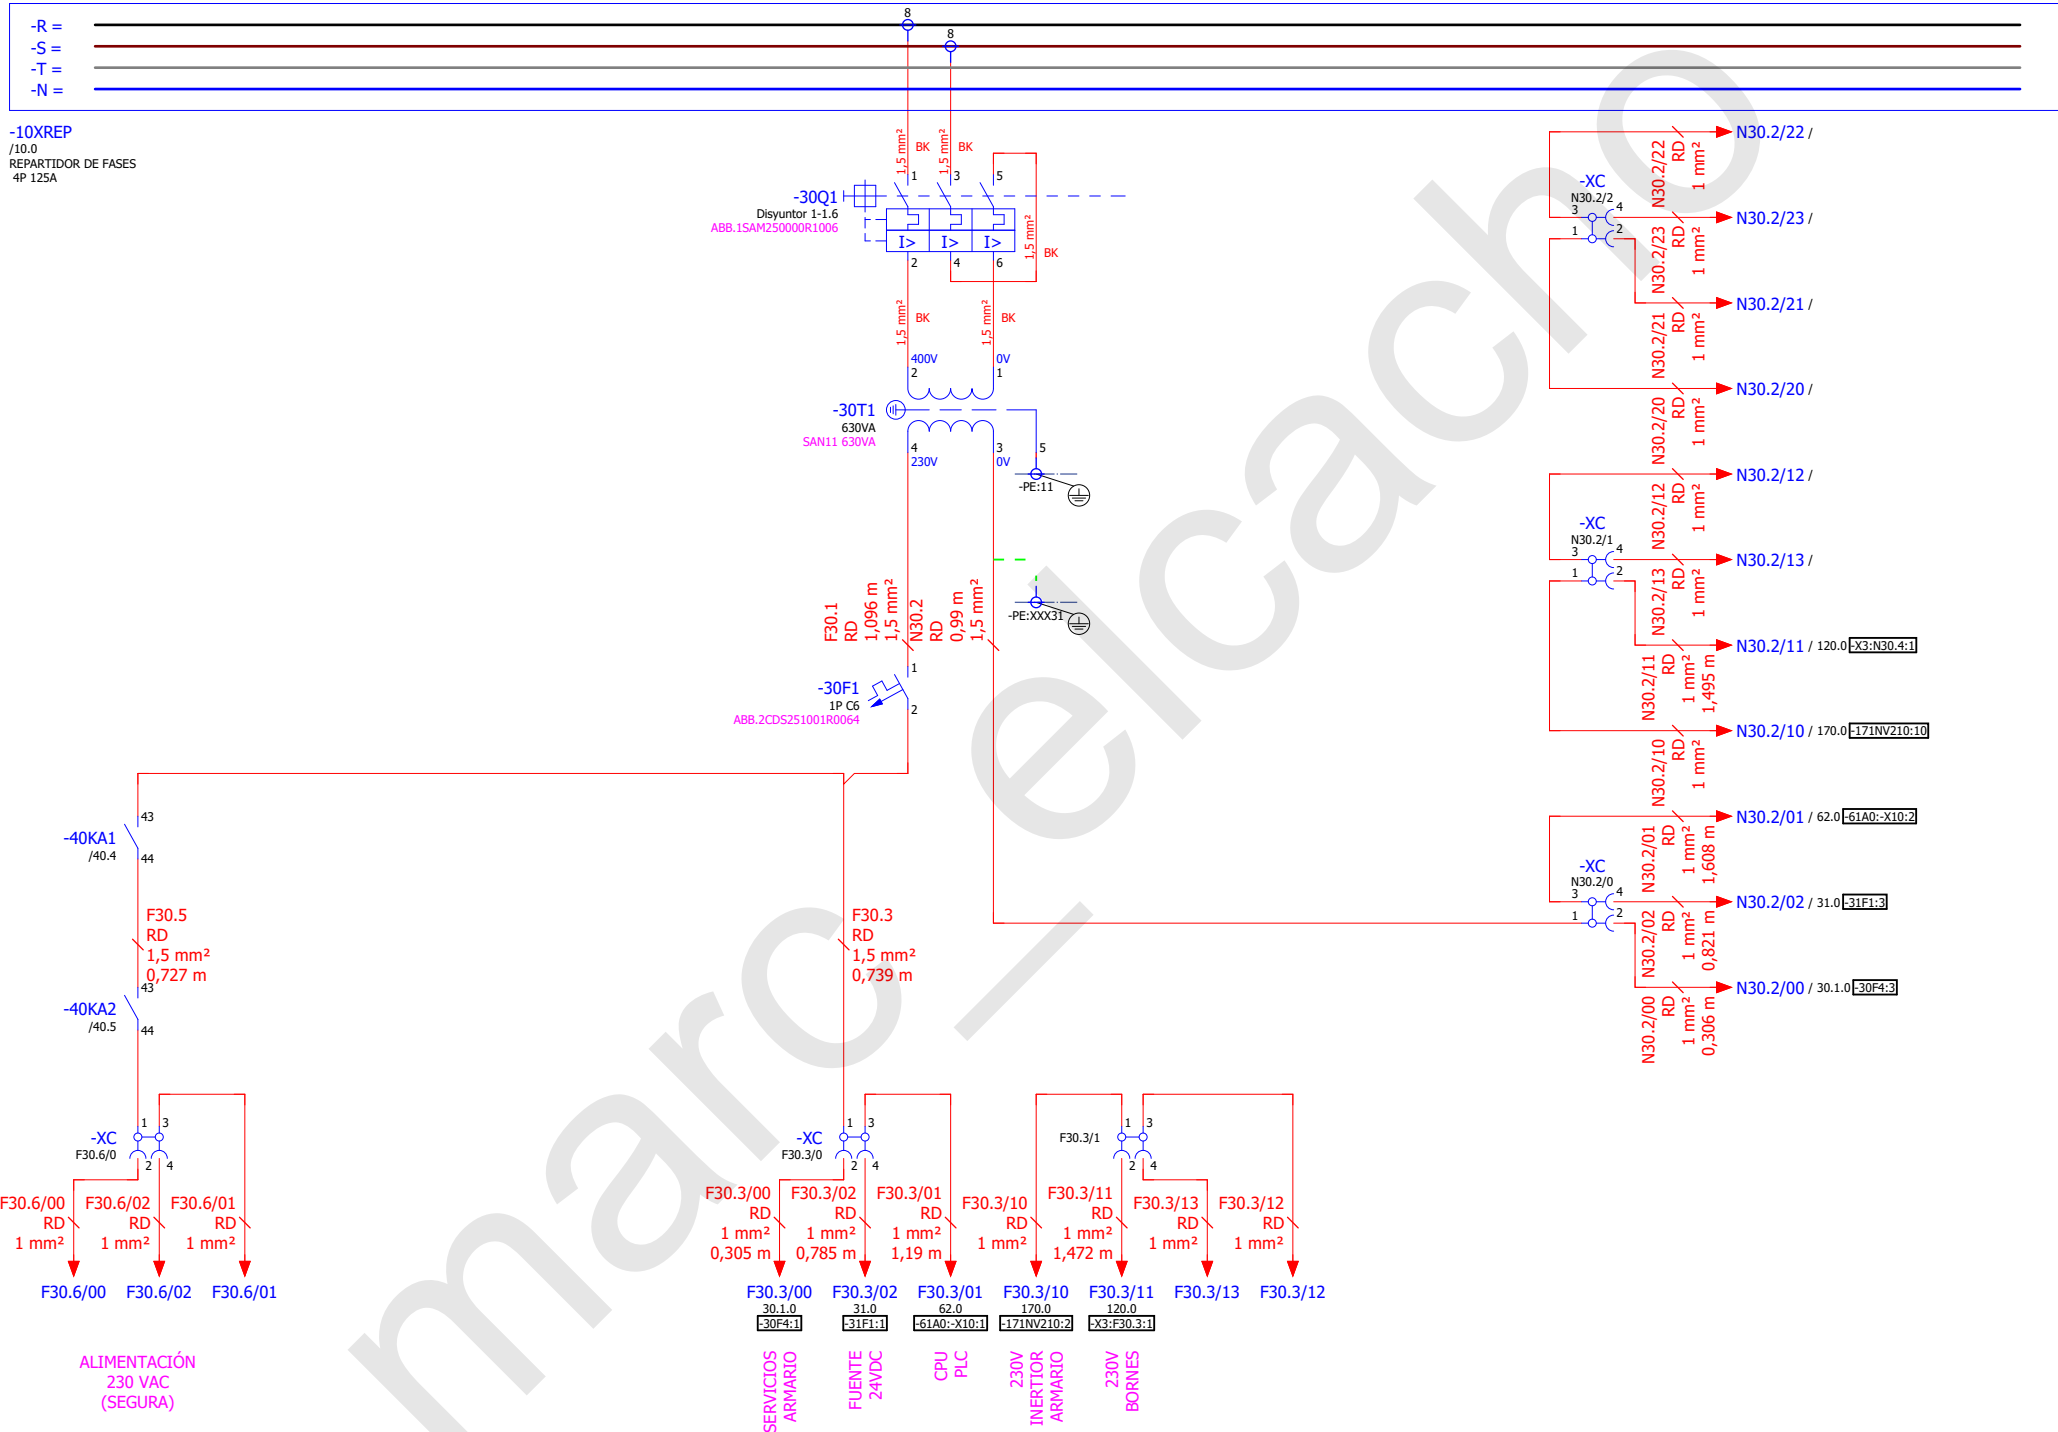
-R =
-S =
-T =
-N =

8
8

-10XREP
/10.0
REPARTIDOR DE FASES
4P 125A

1,5 mm² BK
1,5 mm² BK
1 3 5

-30Q1
Disyuntor 1-1.6
ABB.1SAM250000R1006

I> I> I>
2 4 6
1,5 mm² BK

1,5 mm² BK
1,5 mm² BK
400V
2
0V
1

-30T1
630VA
SAN11 630VA
4
230V
3
0V
5
-PE:11

-PE:XXX31

F30.1
RD
1,096 m
1,5 mm²

N30.2
RD
0,99 m
1,5 mm²

1
-30F1
1P C6
ABB.2CDS251001R0064
2

43
-40KA1
/40.4
44

F30.5
RD
1,5 mm²
0,727 m

43
-40KA2
/40.5
44

F30.3
RD
1,5 mm²
0,739 m

N30.2/22 /
-XC
N30.2/2
N30.2/22 RD 1 mm²
N30.2/23 /
N30.2/23 RD 1 mm²
N30.2/21 /
N30.2/21 RD 1 mm²
N30.2/20 /
N30.2/20 RD 1 mm²
N30.2/12 /
-XC
N30.2/1
N30.2/12 RD 1 mm²
N30.2/13 /
N30.2/13 RD 1 mm²
N30.2/11 / 120.0 -X3:N30.4:1
N30.2/11 RD 1 mm² 1,495 m
N30.2/10 / 170.0 -171NV210:10
N30.2/10 RD 1 mm²
N30.2/01 / 62.0 -61A0:-X10:2
-XC
N30.2/0
N30.2/01 RD 1 mm² 1,608 m
N30.2/02 / 31.0 -31F1:3
N30.2/02 RD 1 mm² 0,821 m
N30.2/00 / 30.1.0 -30F4:3
N30.2/00 RD 1 mm² 0,306 m

-XC
F30.6/0
1 3 2 4
F30.6/00 RD 1 mm²
F30.6/02 RD 1 mm²
F30.6/01 RD 1 mm²
F30.6/00
F30.6/02
F30.6/01

ALIMENTACIÓN
230 VAC
(SEGURA)

-XC
F30.3/0
1 3 2 4
F30.3/00 RD 1 mm² 0,305 m
F30.3/02 RD 1 mm² 0,785 m
F30.3/01 RD 1 mm² 1,19 m
F30.3/1
F30.3/10 RD 1 mm²
F30.3/11 RD 1 mm² 1,472 m
F30.3/13 RD 1 mm²
F30.3/12 RD 1 mm²

F30.3/00 30.1.0 -30F4:1
F30.3/02 31.0 -31F1:1
F30.3/01 62.0 -61A0:-X10:1
F30.3/10 170.0 -171NV210:2
F30.3/11 120.0 -X3:F30.3:1
F30.3/13
F30.3/12

SERVICIOS ARMARIO
FUENTE 24VDC
CPU PLC
230V INERTIOR ARMARIO
230V BORNES

marc_elcacho